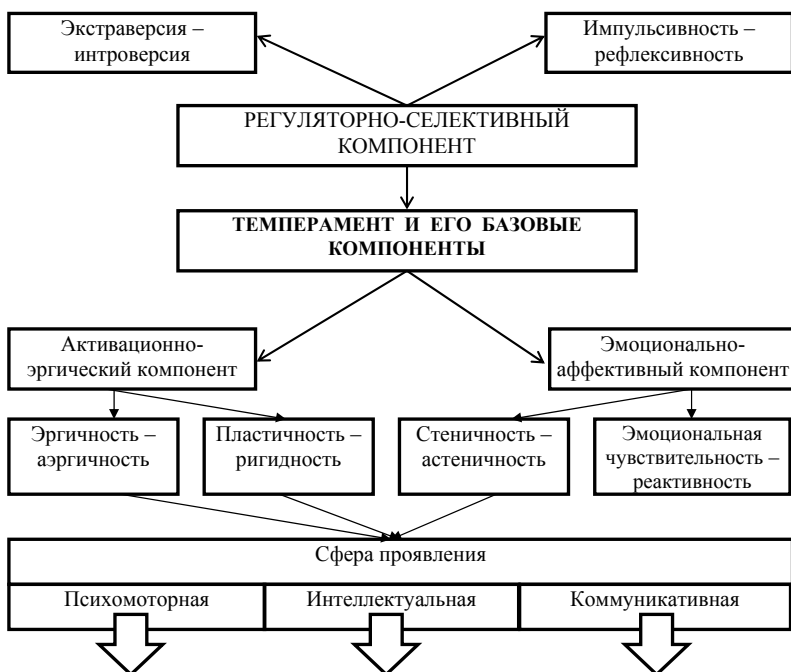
Экстраверсия – интроверсия

Импульсивность – рефлексивность

РЕГУЛЯТОРНО-СЕЛЕКТИВНЫЙ КОМПОНЕНТ

ТЕМПЕРАМЕНТ И ЕГО БАЗОВЫЕ КОМПОНЕНТЫ

Активационно-эргический компонент

Эмоционально-аффективный компонент

Эргичность – аэргичность

Пластичность – ригидность

Стеничность – астеничность

Эмоциональная чувствительность – реактивность

Сфера проявления

| Психомоторная | Интеллектуальная | Коммуникативная |
|---|---|---|